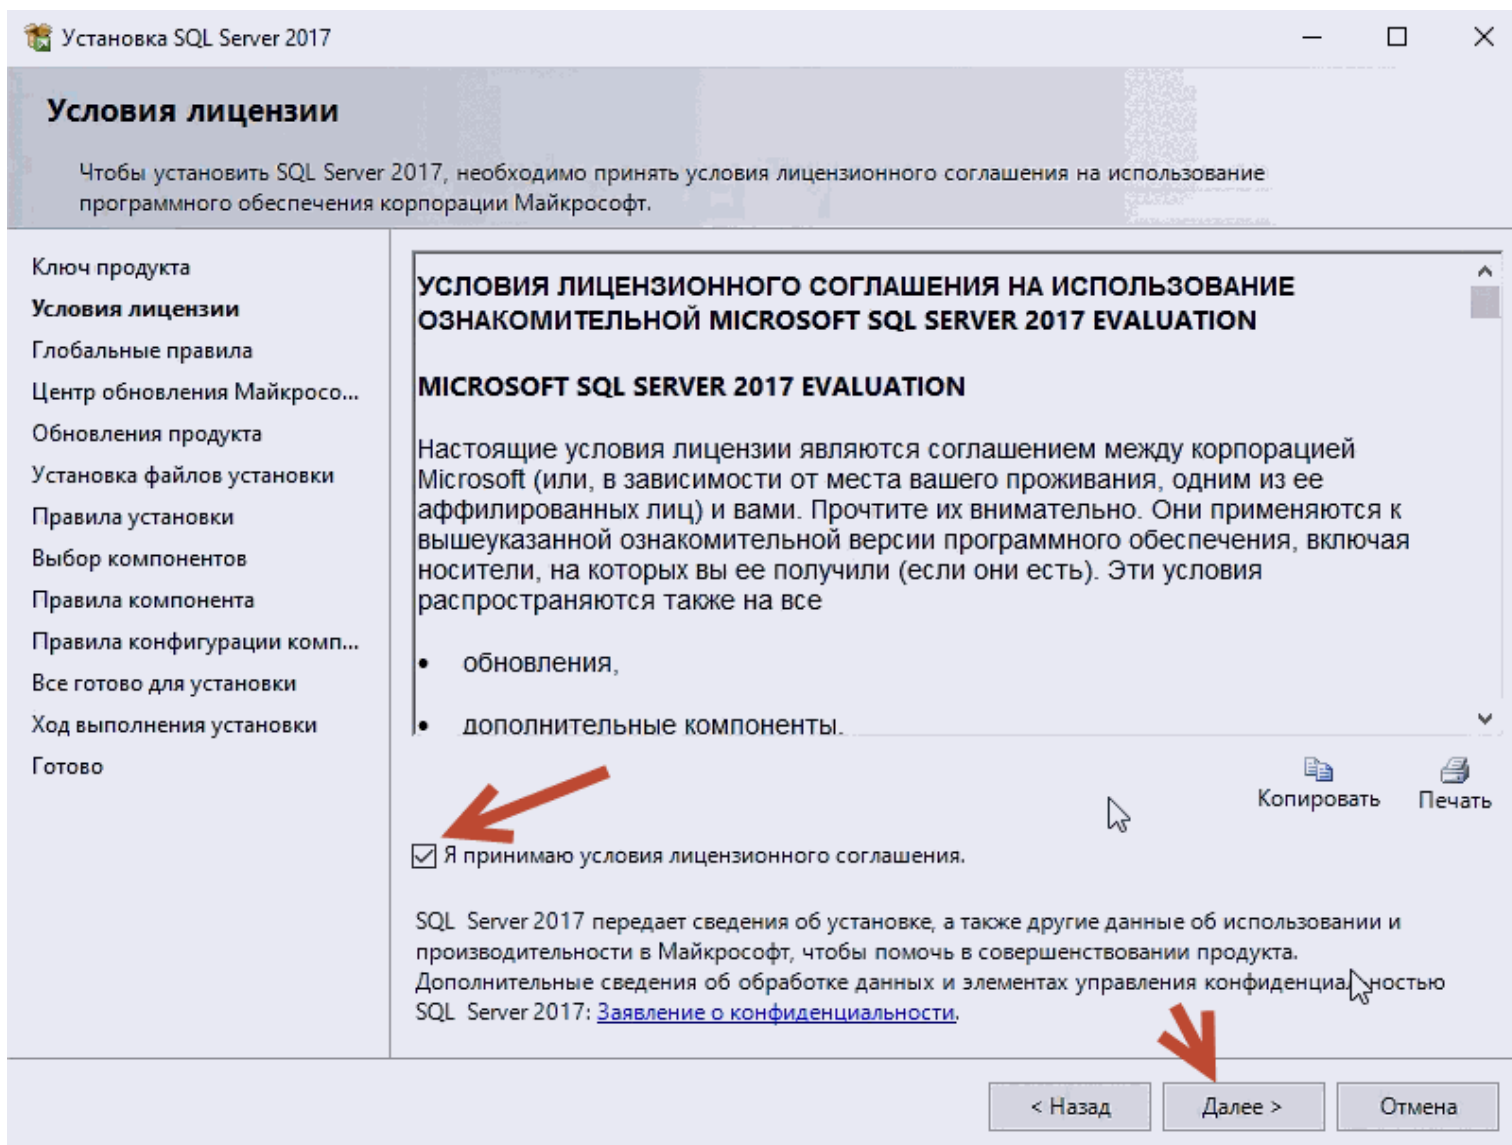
Установка SQL Server 2017

Условия лицензии

Чтобы установить SQL Server 2017, необходимо принять условия лицензионного соглашения на использование программного обеспечения корпорации Майкрософт.

Ключ продукта
Условия лицензии
Глобальные правила
Центр обновления Майкросо...
Обновления продукта
Установка файлов установки
Правила установки
Выбор компонентов
Правила компонента
Правила конфигурации комп...
Все готово для установки
Ход выполнения установки
Готово

УСЛОВИЯ ЛИЦЕНЗИОННОГО СОГЛАШЕНИЯ НА ИСПОЛЬЗОВАНИЕ ОЗНАКОМИТЕЛЬНОЙ MICROSOFT SQL SERVER 2017 EVALUATION

MICROSOFT SQL SERVER 2017 EVALUATION

Настоящие условия лицензии являются соглашением между корпорацией Microsoft (или, в зависимости от места вашего проживания, одним из ее аффилированных лиц) и вами. Прочтите их внимательно. Они применяются к вышеуказанной ознакомительной версии программного обеспечения, включая носители, на которых вы ее получили (если они есть). Эти условия распространяются также на все

• обновления,

• дополнительные компоненты.

Копировать Печать

Я принимаю условия лицензионного соглашения.

SQL Server 2017 передает сведения об установке, а также другие данные об использовании и производительности в Майкрософт, чтобы помочь в совершенствовании продукта.
Дополнительные сведения об обработке данных и элементах управления конфиденциальностью SQL Server 2017: Заявление о конфиденциальности.

< Назад Далее > Отмена